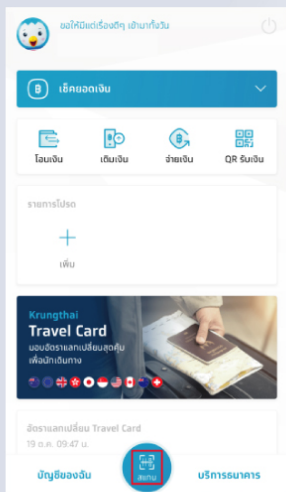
ขอให้มีแต่เรื่องดีๆ เข้ามาทั้งวัน

เช็คยอดเงิน

โอนเงิน

เติมเงิน

จ่ายเงิน

QR รับเงิน

รายการโปรด

เพิ่ม

Krungthai

Travel Card

มอบอัตราแลกเปลี่ยนสุดคุ้ม เพื่อนักเดินทาง

อัตราแลกเปลี่ยน Travel Card

19 ต.ค. 09:47 น.

บัญชีของฉัน

สแกน

บริการธนาคาร